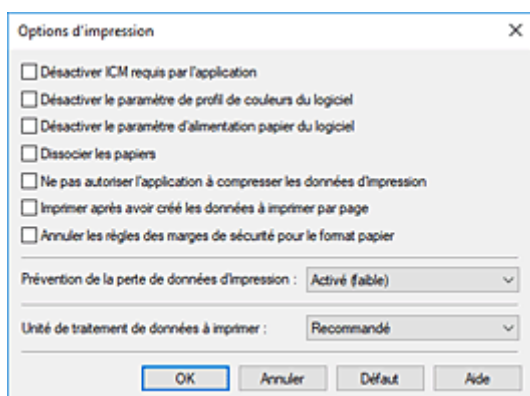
Options d'impression

Désactiver ICM requis par l'application

Désactiver le paramètre de profil de couleurs du logiciel

Désactiver le paramètre d'alimentation papier du logiciel

Dissocier les papiers

Ne pas autoriser l'application à compresser les données d'impression

Imprimer après avoir créé les données à imprimer par page

Annuler les règles des marges de sécurité pour le format papier

Prévention de la perte de données d'impression : Activé (faible)

Unité de traitement de données à imprimer : Recommandé

OK Annuler Défaut Aide